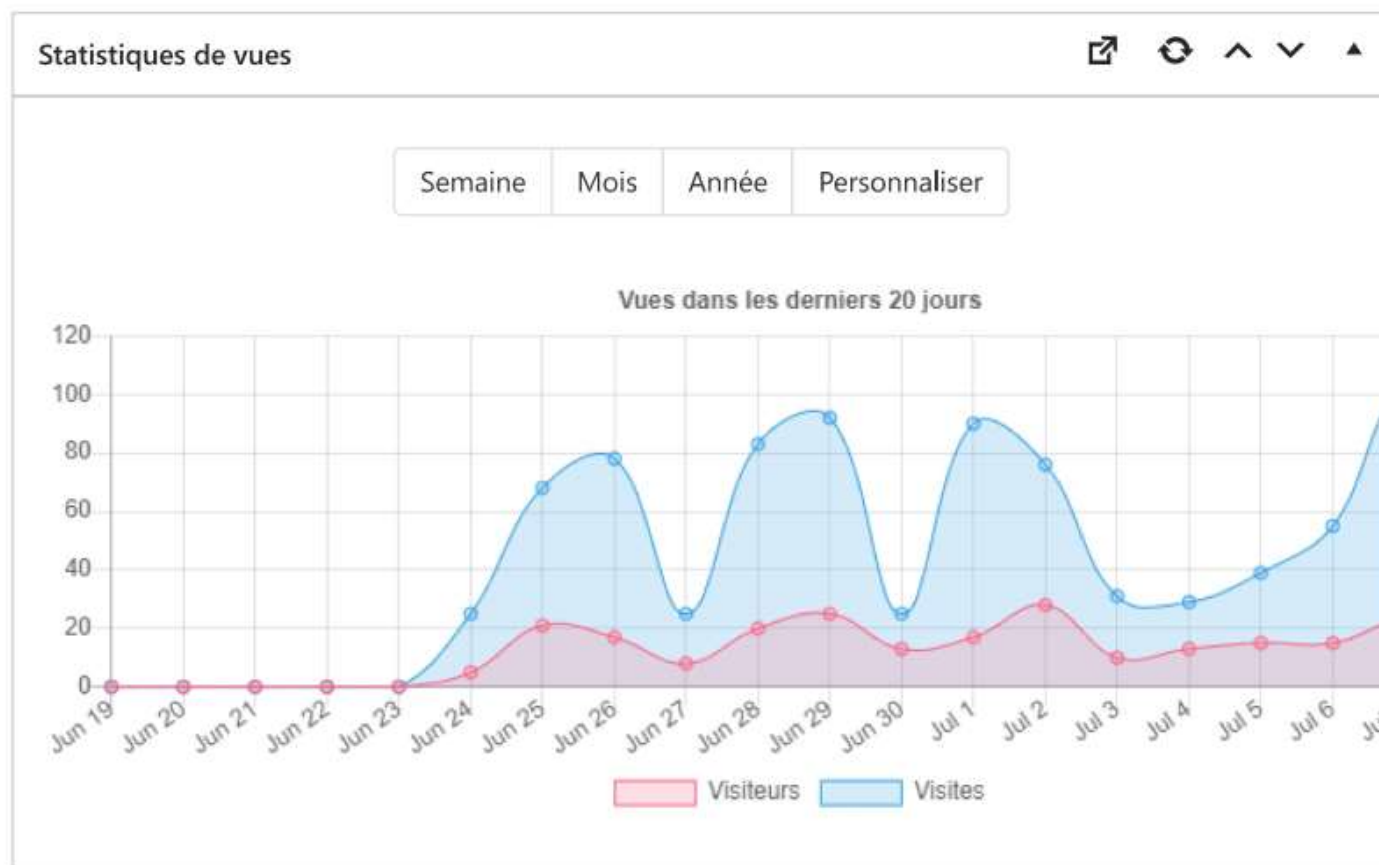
Statistiques de vues

Semaine | Mois | Année | Personnaliser

Vues dans les derniers 20 jours

120
100
80
60
40
20
0

Jun 19 Jun 20 Jun 21 Jun 22 Jun 23 Jun 24 Jun 25 Jun 26 Jun 27 Jun 28 Jun 29 Jun 30 Jul 1 Jul 2 Jul 3 Jul 4 Jul 5 Jul 6 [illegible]

Visiteurs Visites